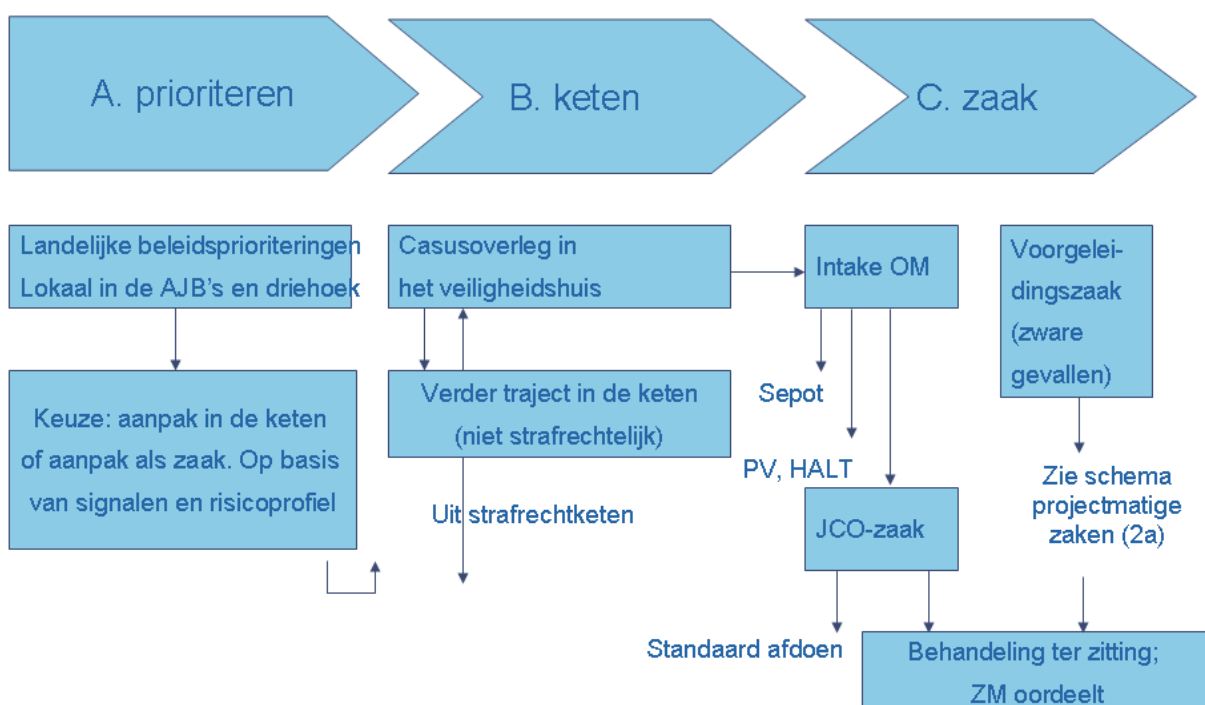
A. prioriteren

B. keten

C. zaak

Landelijke beleidsprioriteringen Lokaal in de AJB's en driehoek

Keuze: aanpak in de keten of aanpak als zaak. Op basis van signalen en risicoprofiel

Casusoverleg in het veiligheidshuis

Verder traject in de keten (niet strafrechtelijk)

Uit strafrechtketen

Intake OM

Sepot

PV, HALT

JCO-zaak

Standaard afdoen

Voorgeleidingszaak (zware gevallen)

Zie schema projectmatige zaken (2a)

Behandeling ter zitting; ZM oordeelt